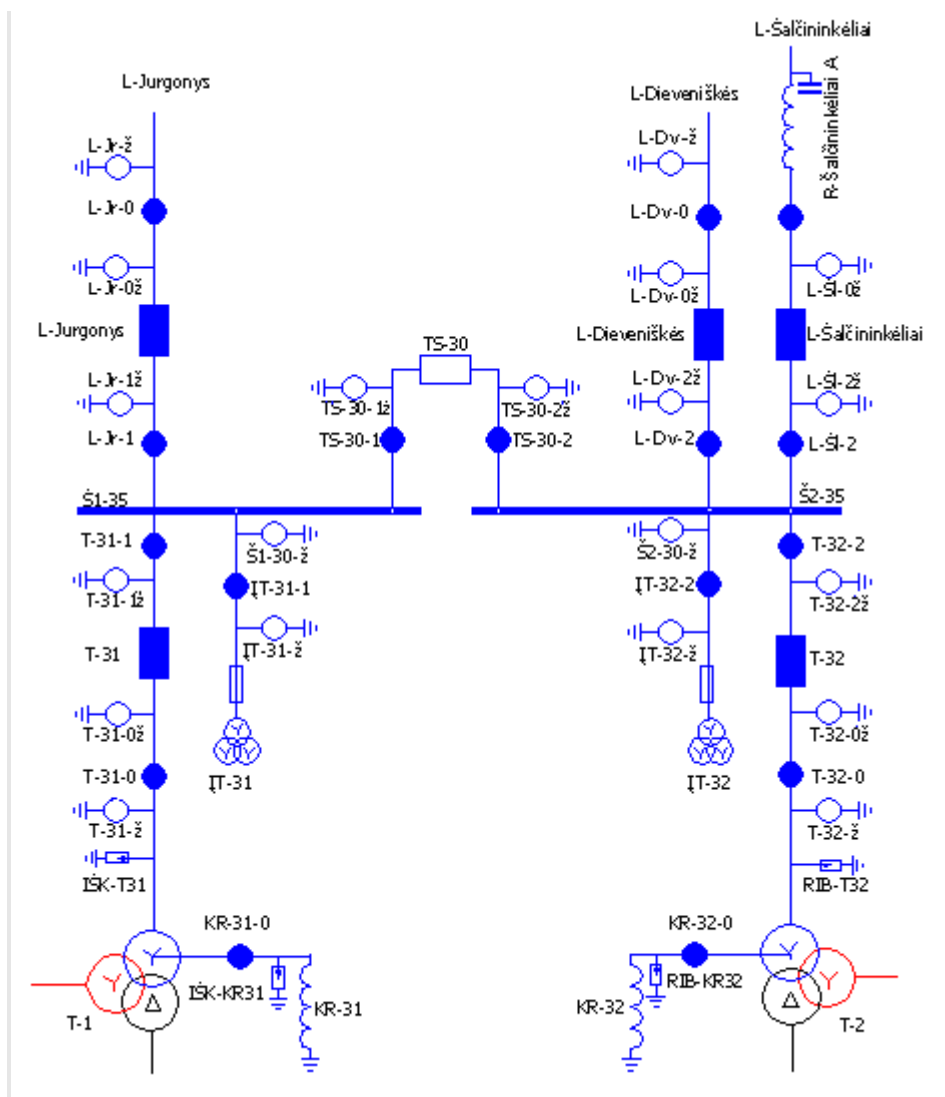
L-Jurgonys

L-Jr-ž

L-Jr-0

L-Jr-0ž

L-Jurgonys

L-Jr-1ž

L-Jr-1

Š1-35

T-31-1

T-31-1ž

T-31

T-31-0ž

T-31-0

T-31-ž

IŠK-T31

T-1

TS-30

TS-30-1ž

TS-30-1

TS-30-2

TS-30-2ž

Š1-30-ž

ĮT-31-1

ĮT-31-ž

ĮT-31

KR-31-0

IŠK-KR31

KR-31

L-Šalčininkėliai

R-Šalčininkėliai A

L-Dieveniškės

L-Dv-ž

L-Dv-0

L-Dv-0ž

L-Dieveniškės

L-Dv-2ž

L-Dv-2

L-Šl-0ž

L-Šalčininkėliai

L-Šl-2ž

L-Šl-2

Š2-35

Š2-30-ž

ĮT-32-2

ĮT-32-ž

ĮT-32

T-32-2

T-32-2ž

T-32

T-32-0ž

T-32-0

T-32-ž

RIB-T32

KR-32-0

RIB-KR32

KR-32

T-2